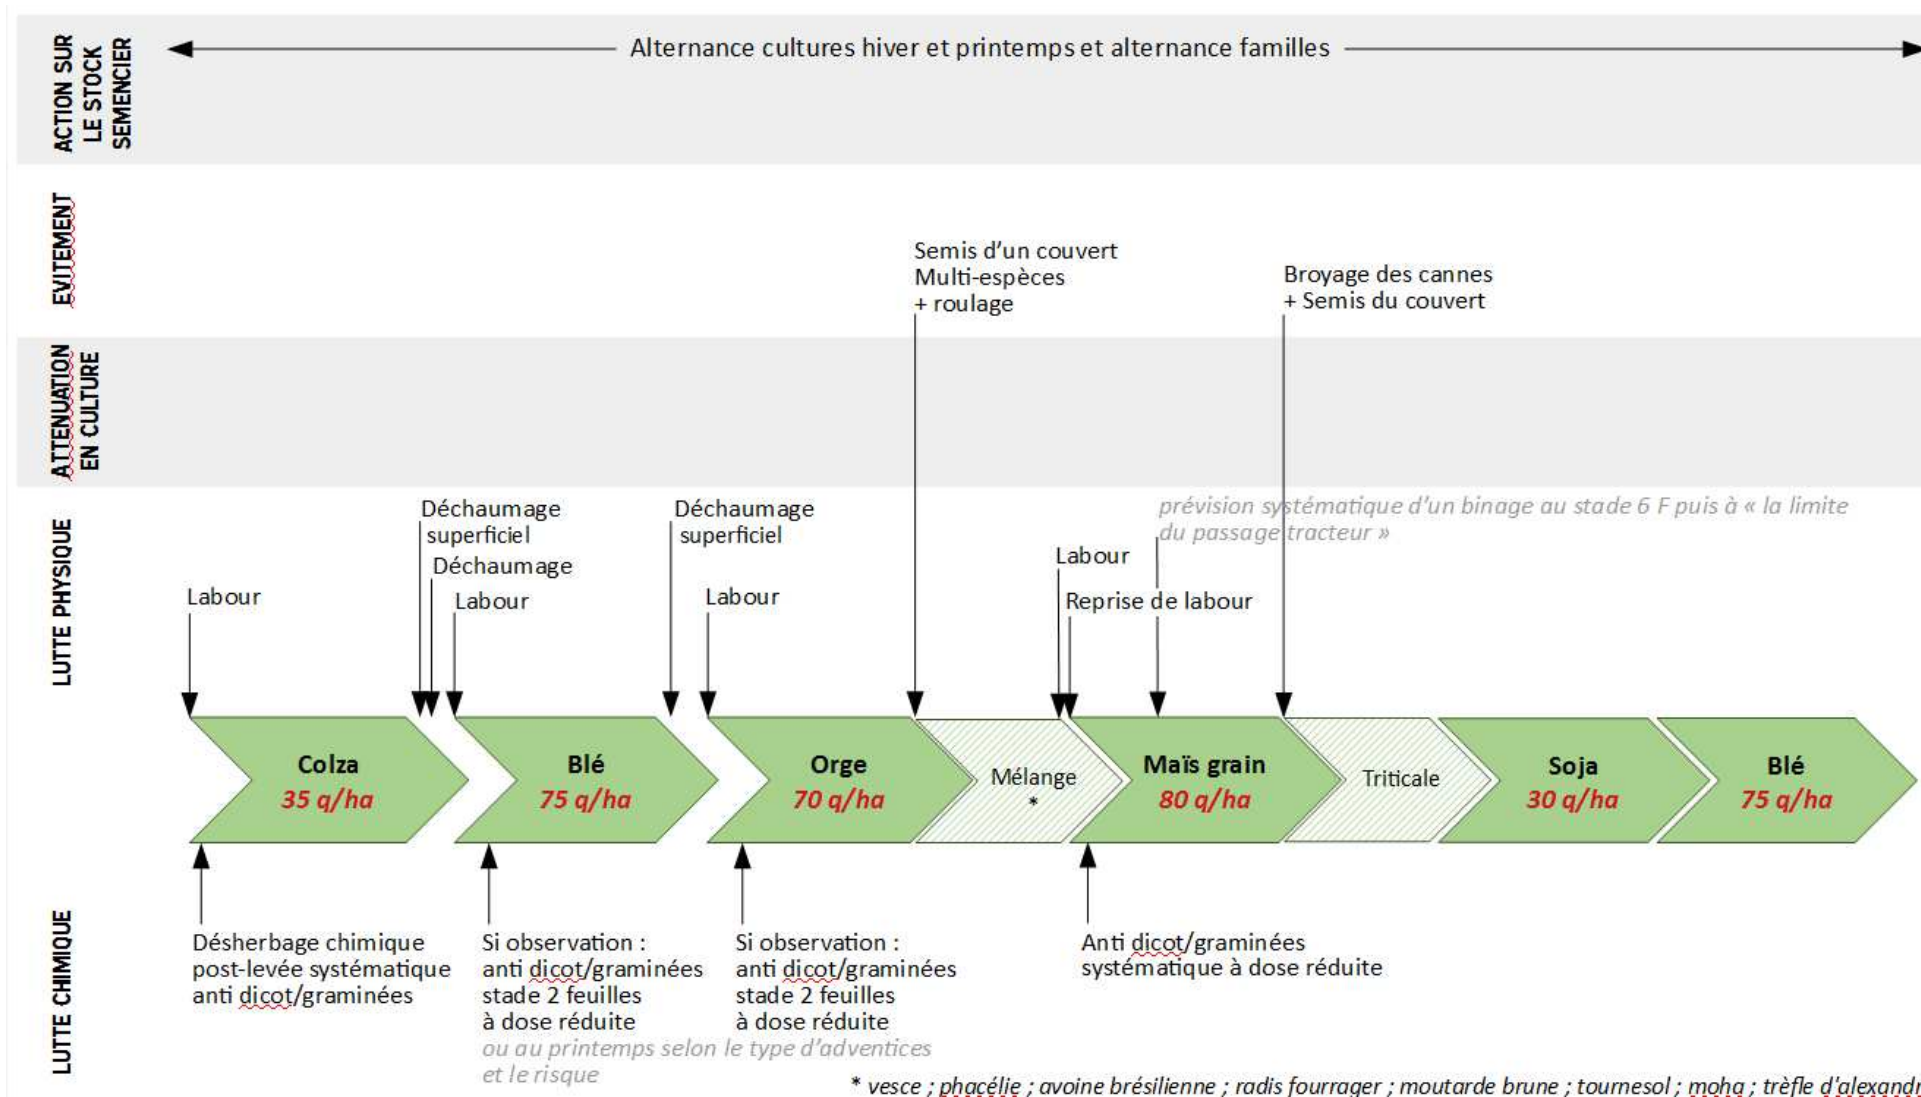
ACTION SUR LE STOCK SEMENCIER

Alternance cultures hiver et printemps et alternance familles

EVITEMENT

ATTENUATION EN CULTURE

LUTTE PHYSIQUE

LUTTE CHIMIQUE

Semis d'un couvert Multi-espèces + roulage

Broyage des cannes + Semis du couvert

prévision systématique d'un binage au stade 6 F puis à « la limite du passage tracteur »

Labour

Déchaumage superficiel

Déchaumage

Labour

Déchaumage superficiel

Labour

Labour

Reprise de labour

Colza
35 q/ha

Blé
75 q/ha

Orge
70 q/ha

Mélange
*

Maïs grain
80 q/ha

Triticale

Soja
30 q/ha

Blé
75 q/ha

Désherbage chimique post-levée systématique anti dicot/graminées

Si observation : anti dicot/graminées stade 2 feuilles à dose réduite
ou au printemps selon le type d'adventices et le risque

Si observation : anti dicot/graminées stade 2 feuilles à dose réduite

Anti dicot/graminées systématique à dose réduite

* vesce ; phacélie ; avoine brésilienne ; radis fourrager ; moutarde brune ; tournesol ; moha ; trèfle d'alexandr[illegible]